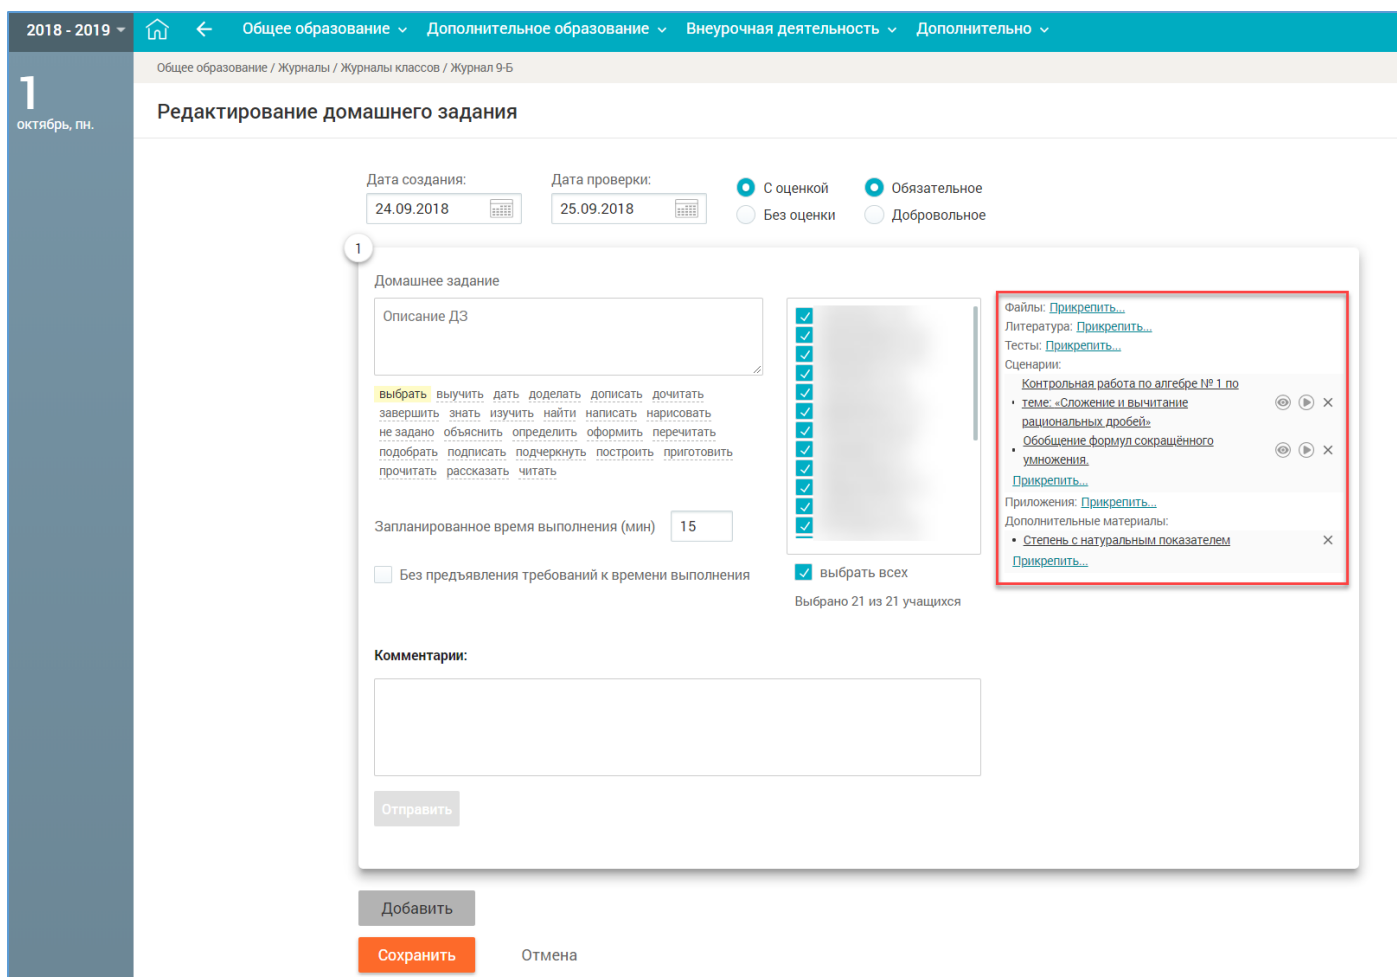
2018 - 2019 Общее образование Дополнительное образование Внеурочная деятельность Дополнительно

1
октябрь, пн.

Общее образование / Журналы / Журналы классов / Журнал 9-Б

Редактирование домашнего задания

Дата создания:
24.09.2018

Дата проверки:
25.09.2018

С оценкой
Без оценки

Обязательное
Добровольное

1

Домашнее задание

Описание ДЗ

выбрать выучить дать доделать дописать дочитать завершить знать изучить найти написать нарисовать не задано объяснить определить оформить перечитать подобрать подписать подчеркнуть построить приготовить прочитать рассказать читать

Запланированное время выполнения (мин) 15

Без предъявления требований к времени выполнения

выбрать всех

Выбрано 21 из 21 учащихся

Файлы: Прикрепить...
Литература: Прикрепить...
Тесты: Прикрепить...
Сценарии:
• Контрольная работа по алгебре № 1 по теме: «Сложение и вычитание рациональных дробей»
• Обобщение формул сокращённого умножения.
Прикрепить...
Приложения: Прикрепить...
Дополнительные материалы:
• Степень с натуральным показателем
Прикрепить...

Комментарии:

Отправить

Добавить

Сохранить Отмена